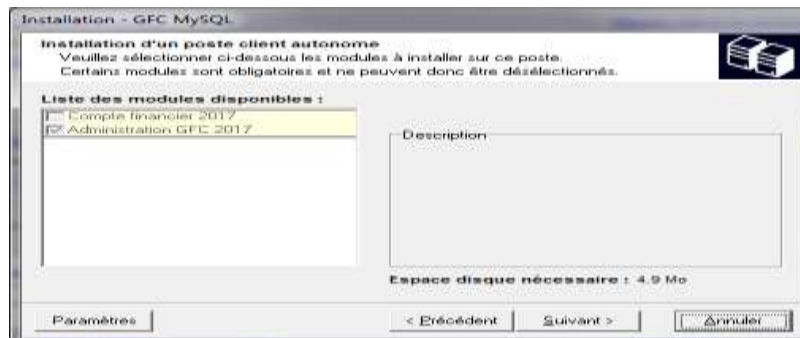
Installation - GFC MySQL

Installation d'un poste client autonome
Veuillez sélectionner ci-dessous les modules à installer sur ce poste.
Certains modules sont obligatoires et ne peuvent donc être désélectionnés.

Liste des modules disponibles :
Compte financier 2017
Administration GFC 2017

Description

Espace disque nécessaire : 4.9 Mo

Paramètres
< Précédent
Suivant >
Annuler